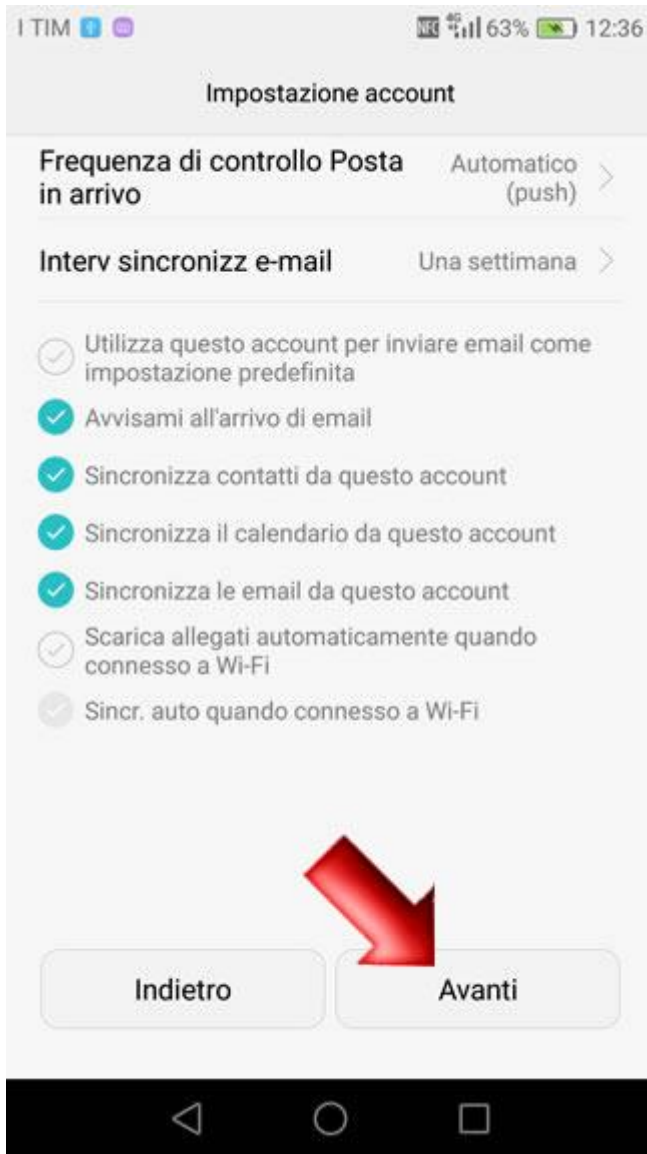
I TIM 63% 12:36

Impostazione account

Frequenza di controllo Posta in arrivo
Automatico (push)

Interv sincronizz e-mail
Una settimana

Utilizza questo account per inviare email come impostazione predefinita

Avvisami all'arrivo di email

Sincronizza contatti da questo account

Sincronizza il calendario da questo account

Sincronizza le email da questo account

Scarica allegati automaticamente quando connesso a Wi-Fi

Sincr. auto quando connesso a Wi-Fi

Indietro

Avanti